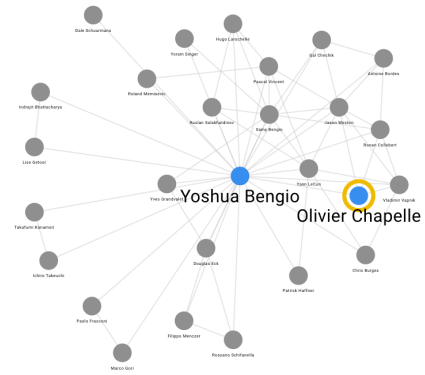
Dale Schuurmans
Hugo Larochelle
Yoram Singer
Ilya Sutskever
Pascal Vincent
Antoine Bordes
Roland Memisevic
Indrajit Bhattacharya
Ruslan Salakhutdinov
Jason Weston
Samy Bengio
Ronan Collobert
Lise Getoor
Yann LeCun
Yves Grandvalet
Yoshua Bengio
Vladimir Vapnik
Olivier Chapelle
Takafumi Kanamori
Douglas Eck
Chris Burges
Ichiro Takeuchi
Patrick Haffner
Paolo Frasconi
Filippo Menczer
Rossano Schifanella
Marco Gori